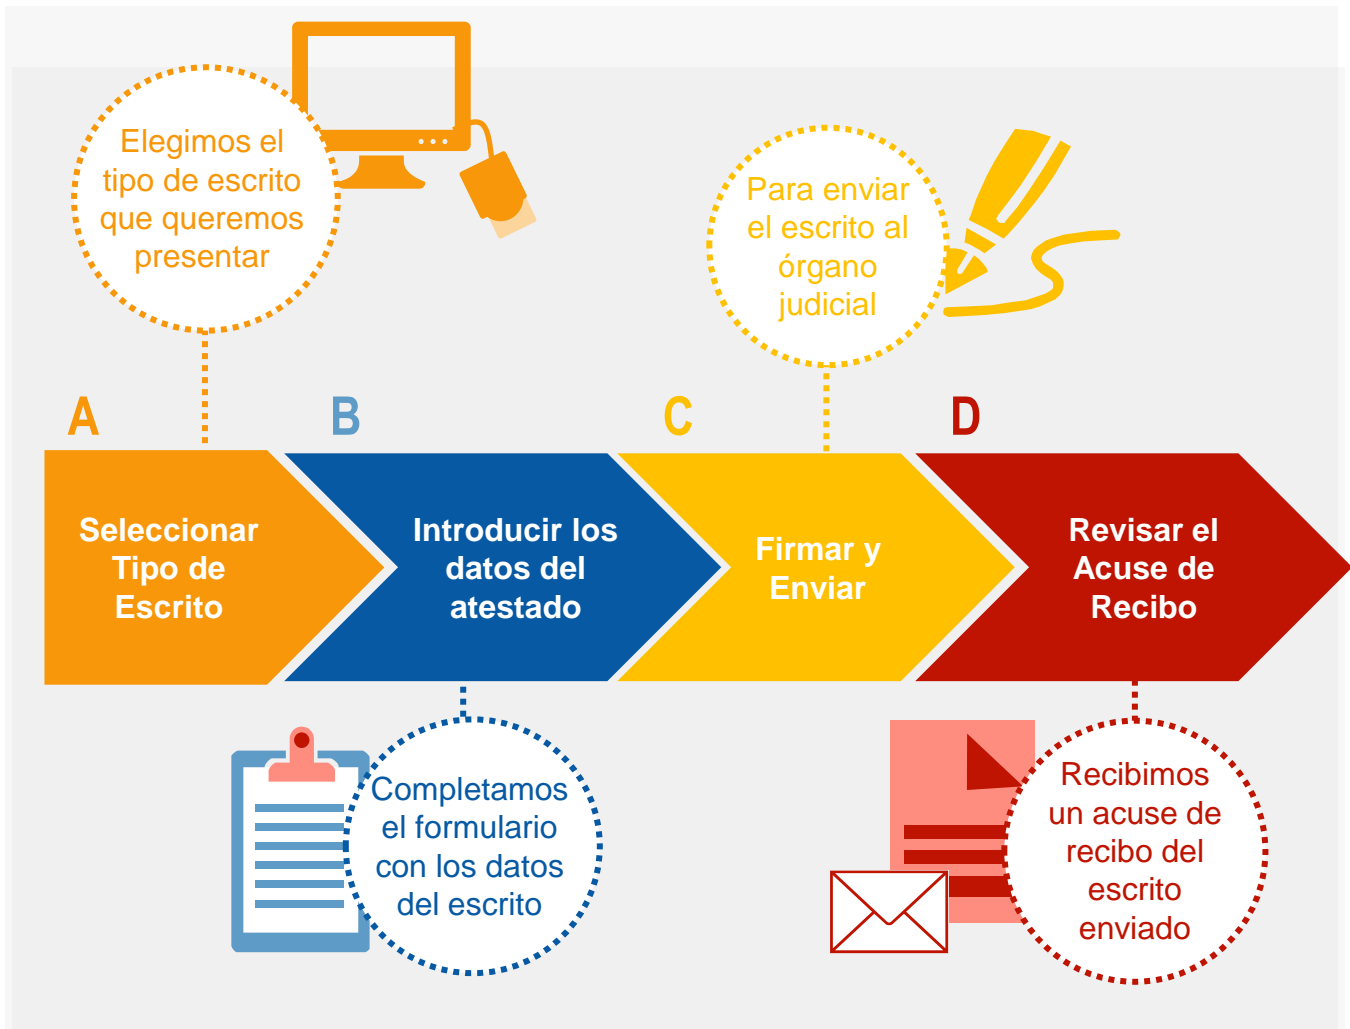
Elegimos el tipo de escrito que queremos presentar

Para enviar el escrito al órgano judicial

A

B

C

D

Seleccionar Tipo de Escrito

Introducir los datos del atestado

Firmar y Enviar

Revisar el Acuse de Recibo

Completamos el formulario con los datos del escrito

Recibimos un acuse de recibo del escrito enviado